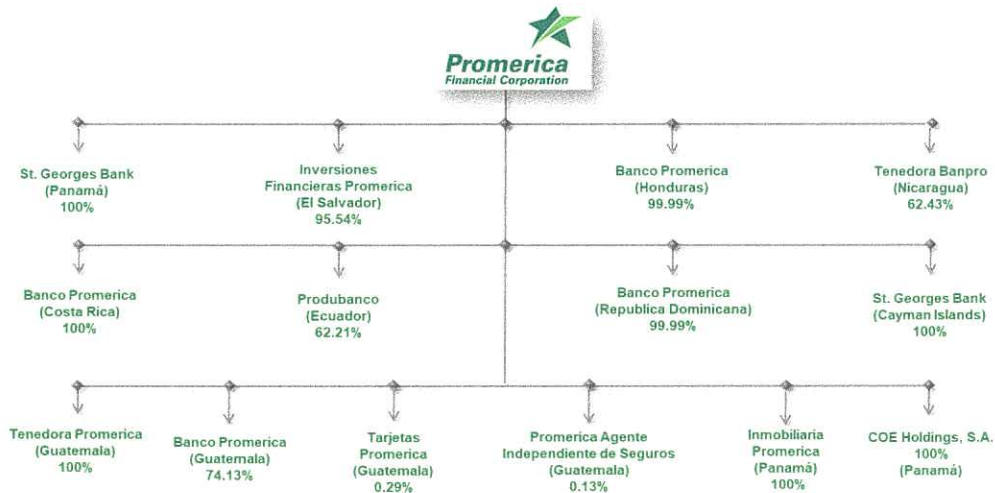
Promerica
Financial Corporation

St. Georges Bank
(Panamá)
100%

Inversiones
Financieras Promerica
(El Salvador)
95.54%

Banco Promerica
(Honduras)
99.99%

Tenedora Banpro
(Nicaragua)
62.43%

Banco Promerica
(Costa Rica)
100%

Produbanco
(Ecuador)
62.21%

Banco Promerica
(Republica Dominicana)
99.99%

St. Georges Bank
(Cayman Islands)
100%

Tenedora Promerica
(Guatemala)
100%

Banco Promerica
(Guatemala)
74.13%

Tarjetas
Promerica
(Guatemala)
0.29%

Promerica Agente
Independiente de Seguros
(Guatemala)
0.13%

Inmobiliaria
Promerica
(Panamá)
100%

COE Holdings, S.A.
100%
(Panamá)